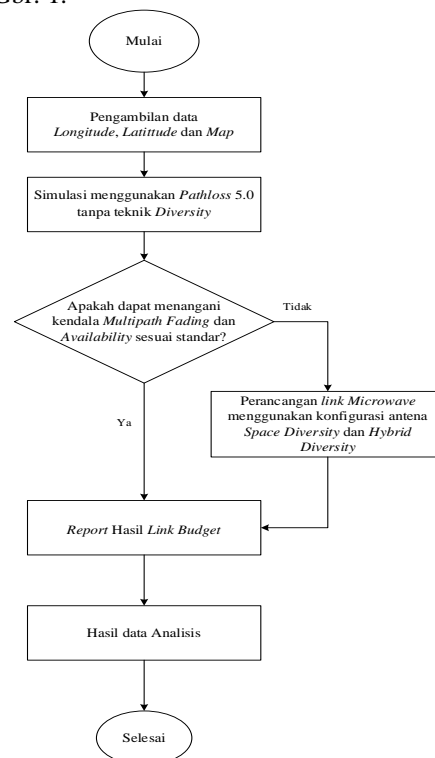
3.1.

Mulai

Pengambilan data *Longitude*, *Latittude* dan *Map*

Simulasi menggunakan *Pathloss* 5.0 tanpa teknik *Diversity*

Apakah dapat menangani kendala *Multipath Fading* dan *Availability* sesuai standar?

Tidak

Perancangan *link Microwave* menggunakan konfigurasi antena *Space Diversity* dan *Hybrid Diversity*

Ya

*Report* Hasil *Link Budget*

Hasil data Analisis

Selesai